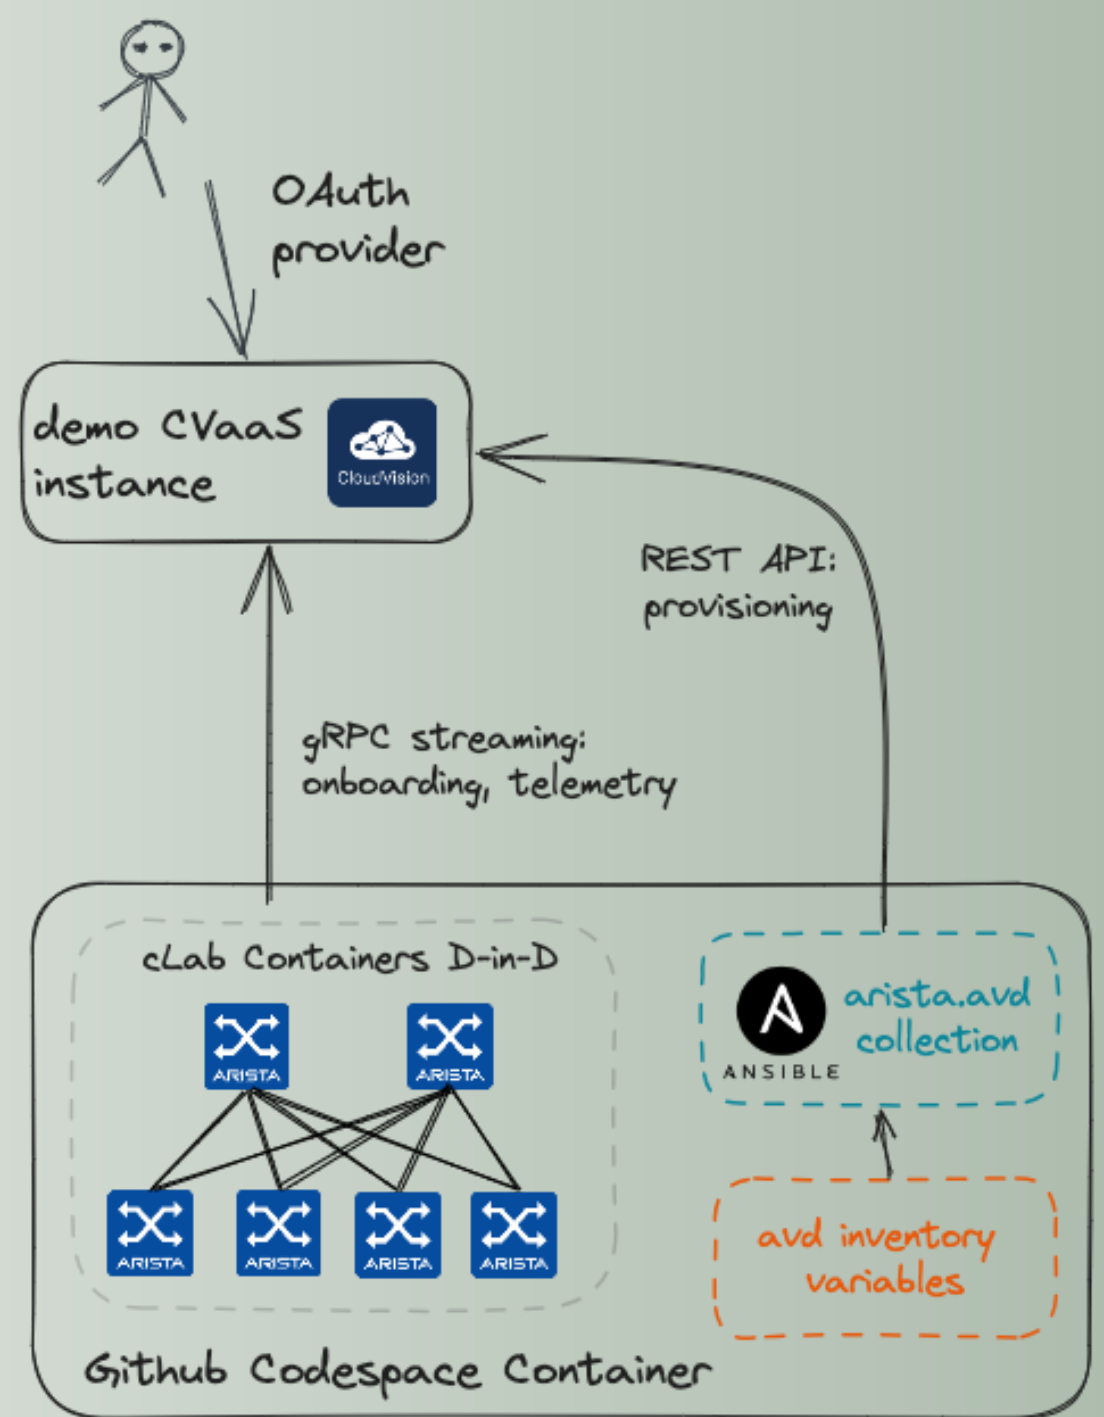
OAuth provider

demo CVaaS instance

CloudVision

REST API: provisioning

gRPC streaming: onboarding, telemetry

cLab Containers D-in-D

ARISTA

ARISTA

ARISTA

ARISTA

ARISTA

ARISTA

ANSIBLE

arista.avd collection

avd inventory variables

Github Codespace Container